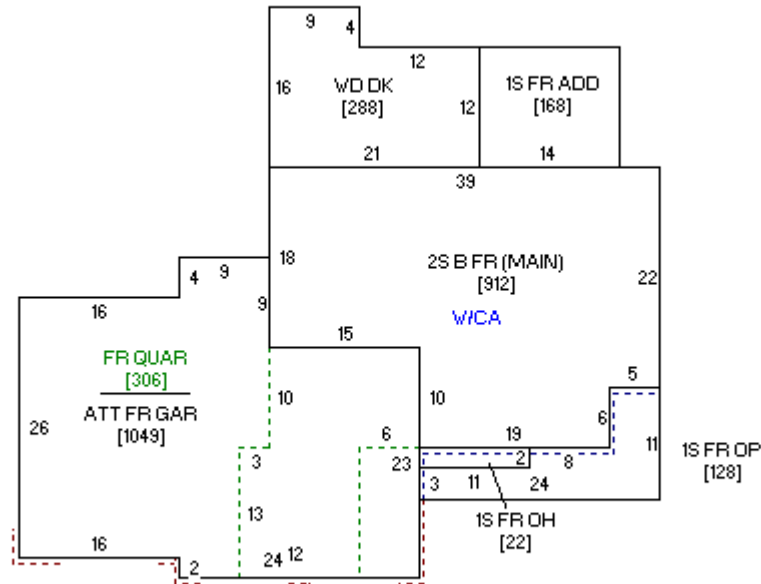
9
4
12
16
WD DK
[288]
12
1S FR ADD
[168]
21
14
39
18
2S B FR (MAIN)
[912]
22
4
9
9
16
W/CA
15
FR QUAR
[306]
ATT FR GAR
[1049]
26
10
10
5
6
19
6
11
1S FR OP
[128]
3
23
2
8
3
11
24
13
1S FR OH
[22]
16
24
12
2
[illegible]